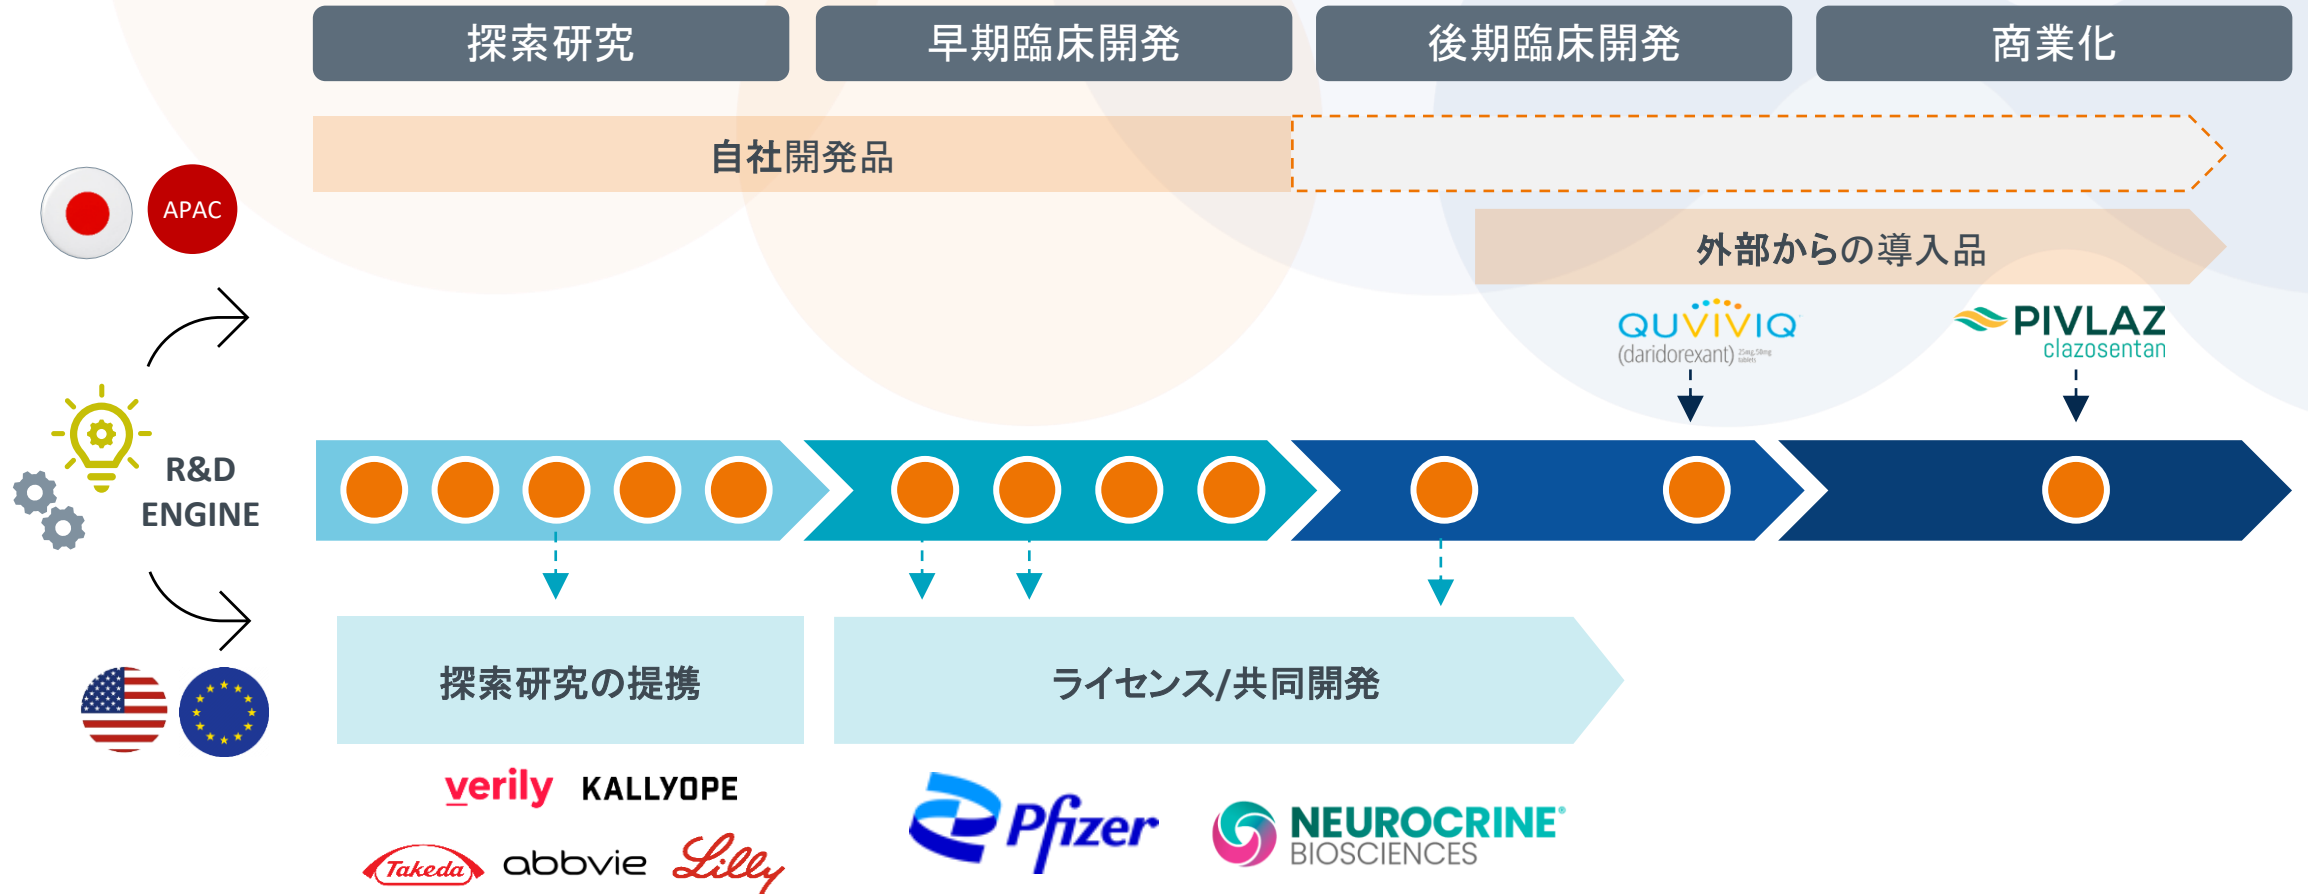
探索研究

早期臨床開発

後期臨床開発

商業化

自社開発品

外部からの導入品

APAC

QUVIVIQ (daridorexant)

PIVLAZ clazosentan

R&D ENGINE

探索研究の提携

ライセンス/共同開発

verily KALLYOPE

Takeda abbvie Lilly

Pfizer

NEUROCRINE BIOSCIENCES